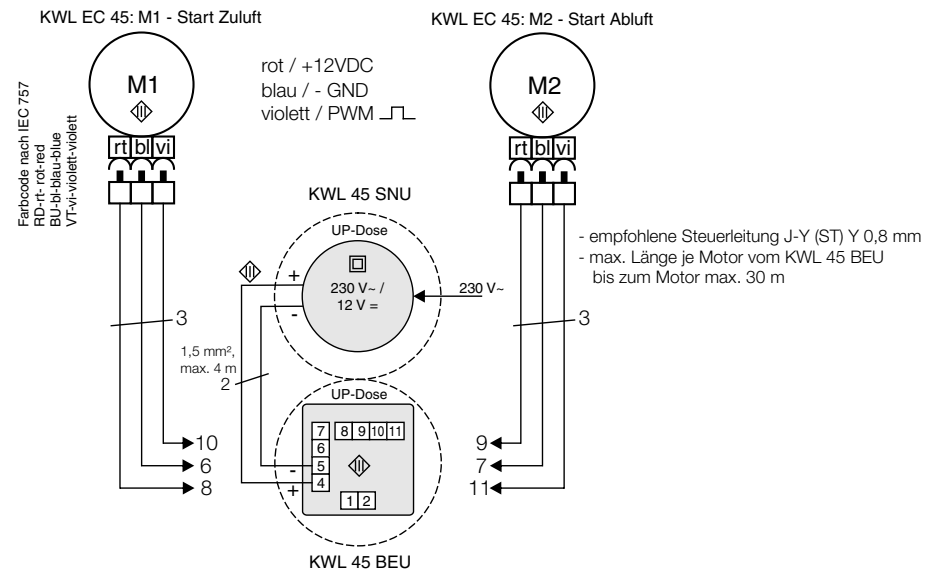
KWL EC 45: M1 - Start Zuluft

KWL EC 45: M2 - Start Abluft

M1

M2

rot / +12VDC
blau / - GND
violett / PWM

Farbcode nach IEC 757
RD-rt- rot-red
BU-bl-blau-blue
VT-vi-violett-violett

rt bl vi

rt bl vi

KWL 45 SNU

UP-Dose

230 V~ / 12 V =

230 V~

+

-

- empfohlene Steuerleitung J-Y (ST) Y 0,8 mm
- max. Länge je Motor vom KWL 45 BEU bis zum Motor max. 30 m

3

3

1,5 mm², max. 4 m

2

UP-Dose

7 8 9 10 11
6
5
4

1 2

-
+

10
6
8

9
7
11

KWL 45 BEU